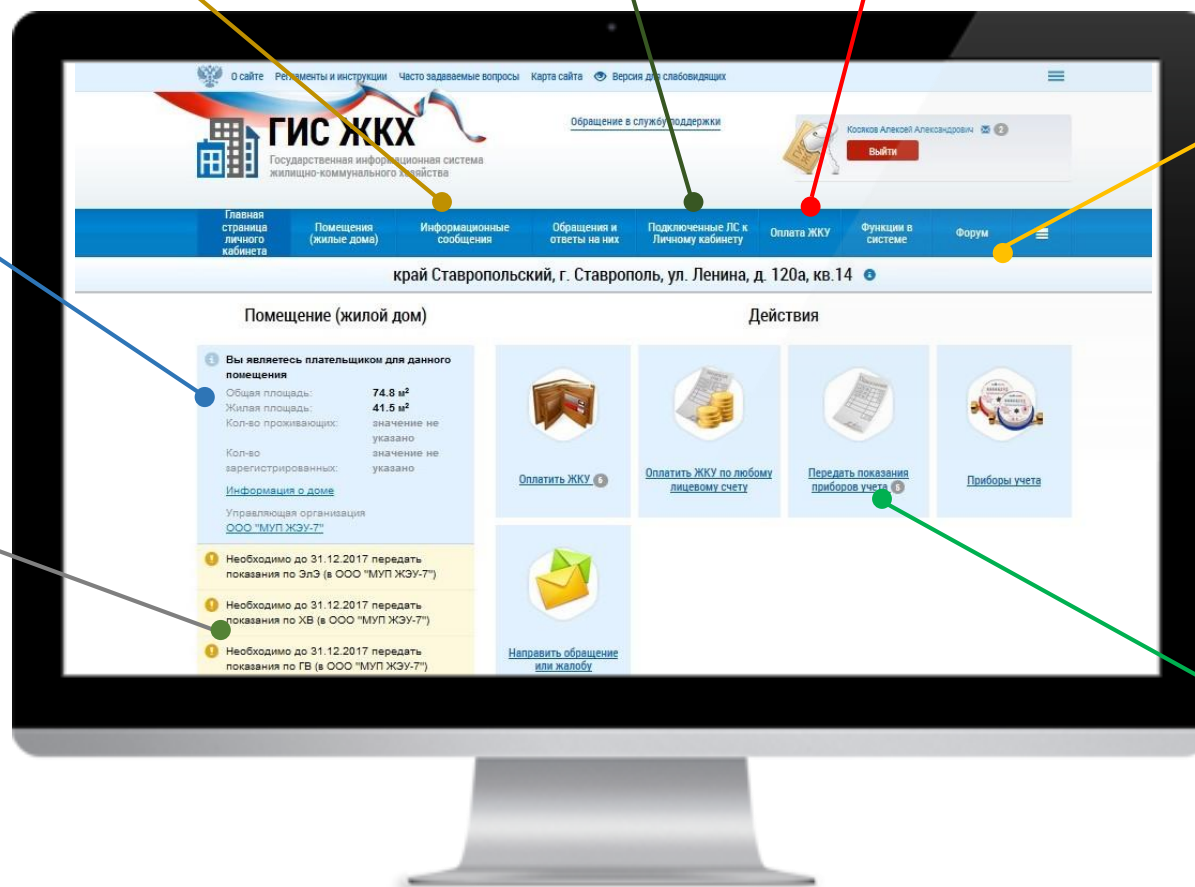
О сайте Регламенты и инструкции Часто задаваемые вопросы Карта сайта Версия для слабовидящих

ГИС ЖКХ
Государственная информационная система жилищно-коммунального хозяйства

Обращение в службу поддержки

Козяков Алексей Александрович 2
Выйти

Главная страница личного кабинета | Помещения (жилые дома) | Информационные сообщения | Обращения и ответы на них | Подключенные ЛС к Личному кабинету | Оплата ЖКУ | Функции в системе | Форум

край Ставропольский, г. Ставрополь, ул. Ленина, д. 120а, кв.14

Помещение (жилой дом)

Вы являетесь плательщиком для данного помещения
Общая площадь: 74.8 м²
Жилая площадь: 41.5 м²
Кол-во проживающих: значение не указано
Кол-во зарегистрированных: значение не указано
Информация о доме
Управляющая организация
ООО "МУП ЖЭУ-7"

Необходимо до 31.12.2017 передать показания по ЭлЭ (в ООО "МУП ЖЭУ-7")

Необходимо до 31.12.2017 передать показания по ХВ (в ООО "МУП ЖЭУ-7")

Необходимо до 31.12.2017 передать показания по ГВ (в ООО "МУП ЖЭУ-7")

Действия

Оплатить ЖКУ 6

Оплатить ЖКУ по любому лицевому счету

Передать показания приборов учета 6

Приборы учета

Направить обращение или жалобу